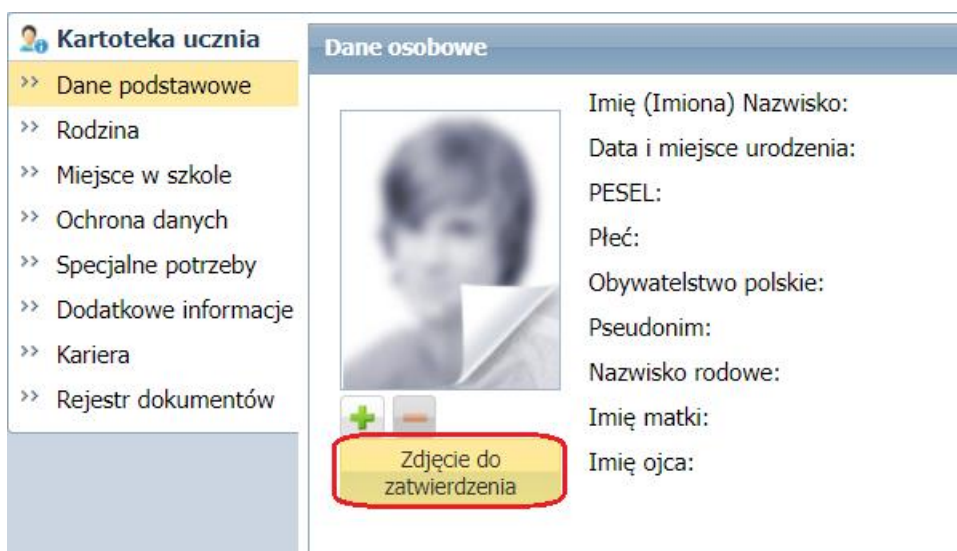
Kartoteka ucznia
Dane podstawowe
Rodzina
Miejsce w szkole
Ochrona danych
Specjalne potrzeby
Dodatkowe informacje
Kariera
Rejestr dokumentów

Dane osobowe

Imię (Imiona) Nazwisko:
Data i miejsce urodzenia:
PESEL:
Płeć:
Obywatelstwo polskie:
Pseudonim:
Nazwisko rodowe:
Imię matki:
Imię ojca:

Zdjęcie do zatwierdzenia